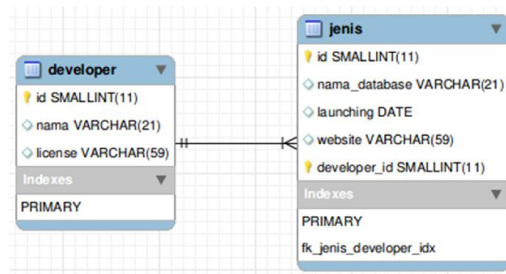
developer
id SMALLINT(11)
nama VARCHAR(21)
license VARCHAR(59)
Indexes
PRIMARY

jenis
id SMALLINT(11)
nama_database VARCHAR(21)
launching DATE
website VARCHAR(59)
developer_id SMALLINT(11)
Indexes
PRIMARY
fk_jenis_developer_idx